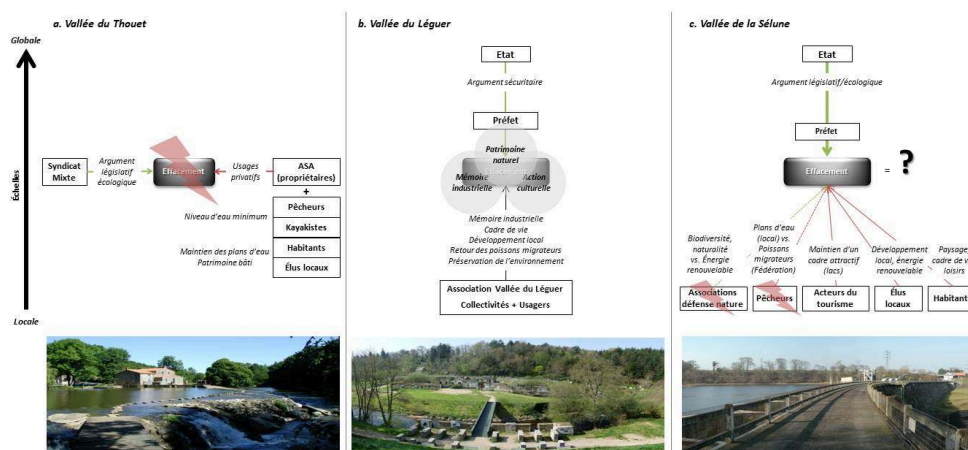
a. Vallée du Thouet

Globale

Échelles

Locale

Syndicat Mixte

Argument législatif écologique

Effacement

Usages privatifs

ASA (propriétaires)

+

Niveau d'eau minimum

Pêcheurs

Kayakistes

Maintien des plans d'eau Patrimoine bâti

Habitants

Élus locaux

b. Vallée du Léguer

Etat

Argument sécuritaire

Préfet

Patrimoine naturel

Mémoire industrielle

Action culturelle

Mémoire industrielle
Cadre de vie
Développement local
Retour des poissons migrateurs
Préservation de l'environnement

Association Vallée du Léguer
Collectivités + Usagers

c. Vallée de la Sélune

Etat

Argument législatif/écologique

Préfet

Effacement

= ?

Biodiversité, naturalité vs. Énergie renouvelable

Plans d'eau (local) vs. Poissons migrateurs (Fédération)

Maintien d'un cadre attractif (lacs)

Développement local, énergie renouvelable

Paysage, cadre de v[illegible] loisirs

Associations défense nature

Pêcheurs

Acteurs du tourisme

Élus locaux

Habitant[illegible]